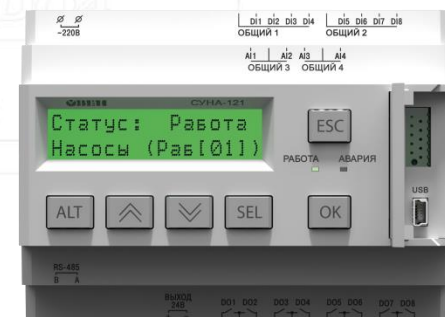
~220В
DI1 DI2 DI3 DI4
ОБЩИЙ 1
DI5 DI6 DI7 DI8
ОБЩИЙ 2
AI1 AI2 AI3 AI4
ОБЩИЙ 3 ОБЩИЙ 4
ОВЕН
СУНА-121
Статус: Работа
Насосы (Раб[01])
ESC
РАБОТА
АВАРИЯ
USB
ALT
SEL
OK
RS-485
B A
ВЫХОД 24В
DO1 DO2
DO3 DO4
DO5 DO6
DO7 DO8